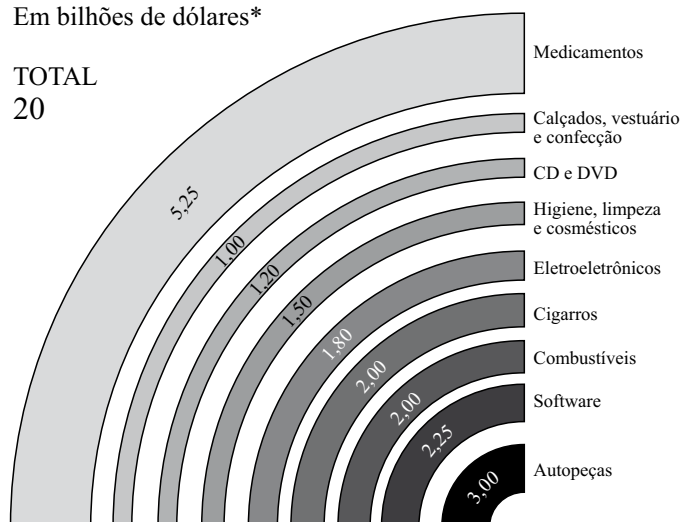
Em bilhões de dólares*

TOTAL
20

Medicamentos

Calçados, vestuário e confecção

CD e DVD

Higiene, limpeza e cosméticos

Eletroeletrônicos

Cigarros

Combustíveis

Software

Autopeças

5,25

1,00

1,20

1,50

1,80

2,00

2,00

2,25

3,00